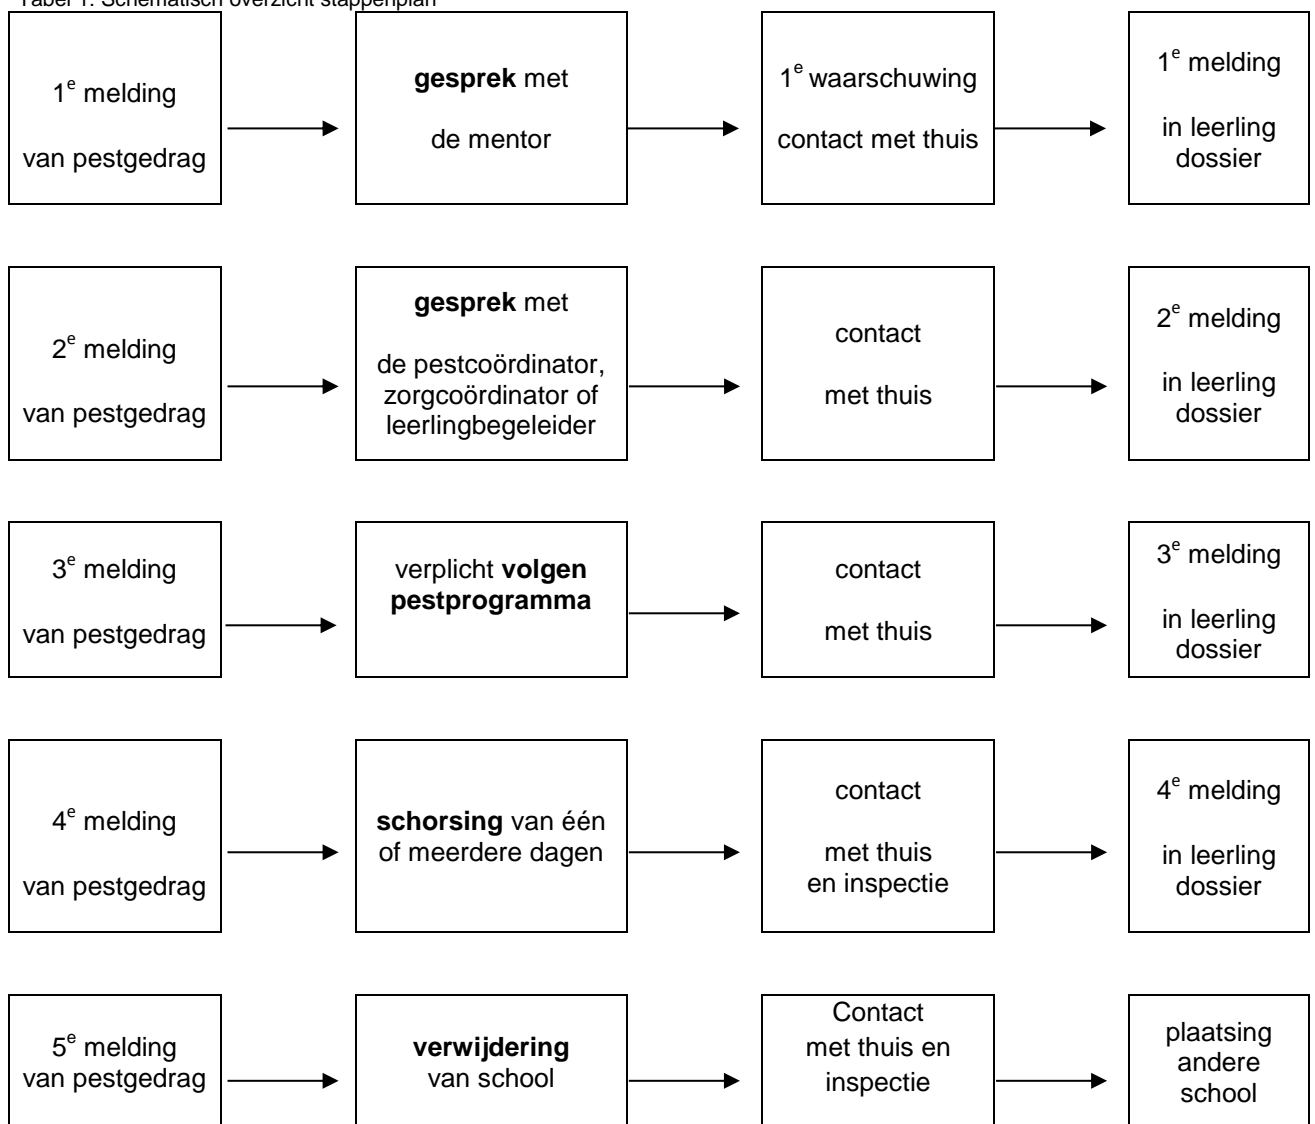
Tabel 1. Schematisch overzicht stappenplan

$1^e$ melding

van pestgedrag

**gesprek** met

de mentor

$1^e$ waarschuwing

contact met thuis

$1^e$ melding

in leerling dossier

$2^e$ melding

van pestgedrag

**gesprek** met

de pestcoördinator, zorgcoördinator of leerlingbegeleider

contact

met thuis

$2^e$ melding

in leerling dossier

$3^e$ melding

van pestgedrag

verplicht **volgen pestprogramma**

contact

met thuis

$3^e$ melding

in leerling dossier

$4^e$ melding

van pestgedrag

**schorsing** van één of meerdere dagen

contact

met thuis en inspectie

$4^e$ melding

in leerling dossier

$5^e$ melding van pestgedrag

**verwijdering** van school

Contact met thuis en inspectie

plaatsing andere school